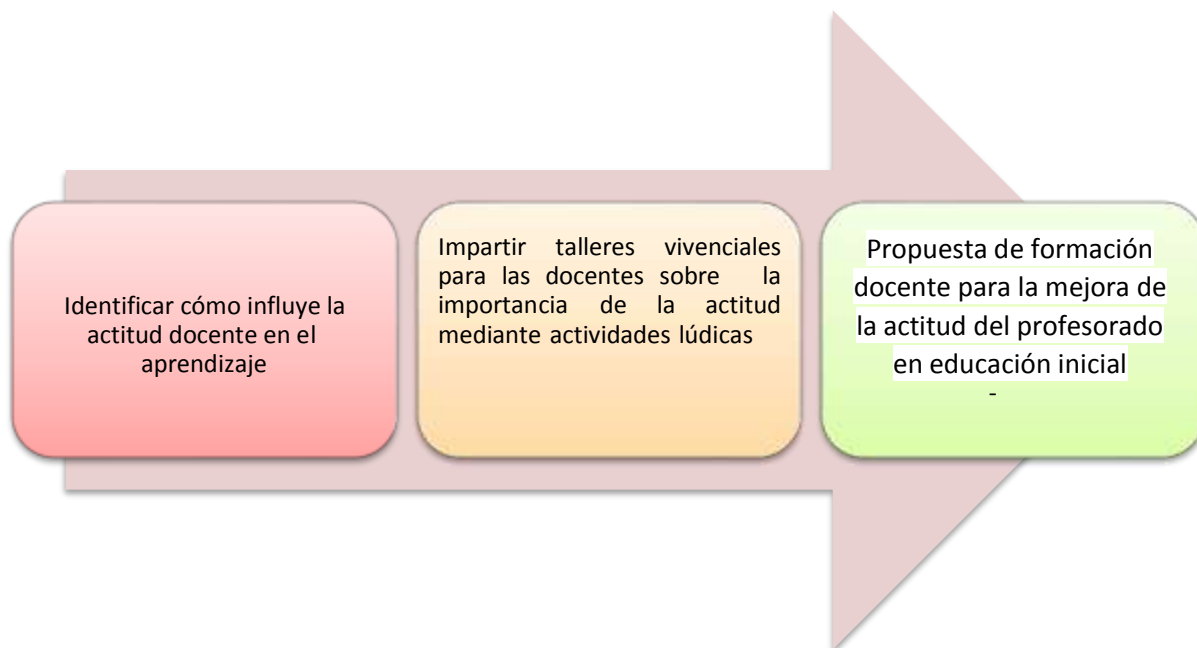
Identificar cómo influye la actitud docente en el aprendizaje

Impartir talleres vivenciales para las docentes sobre la importancia de la actitud mediante actividades lúdicas

Propuesta de formación docente para la mejora de la actitud del profesorado en educación inicial
-